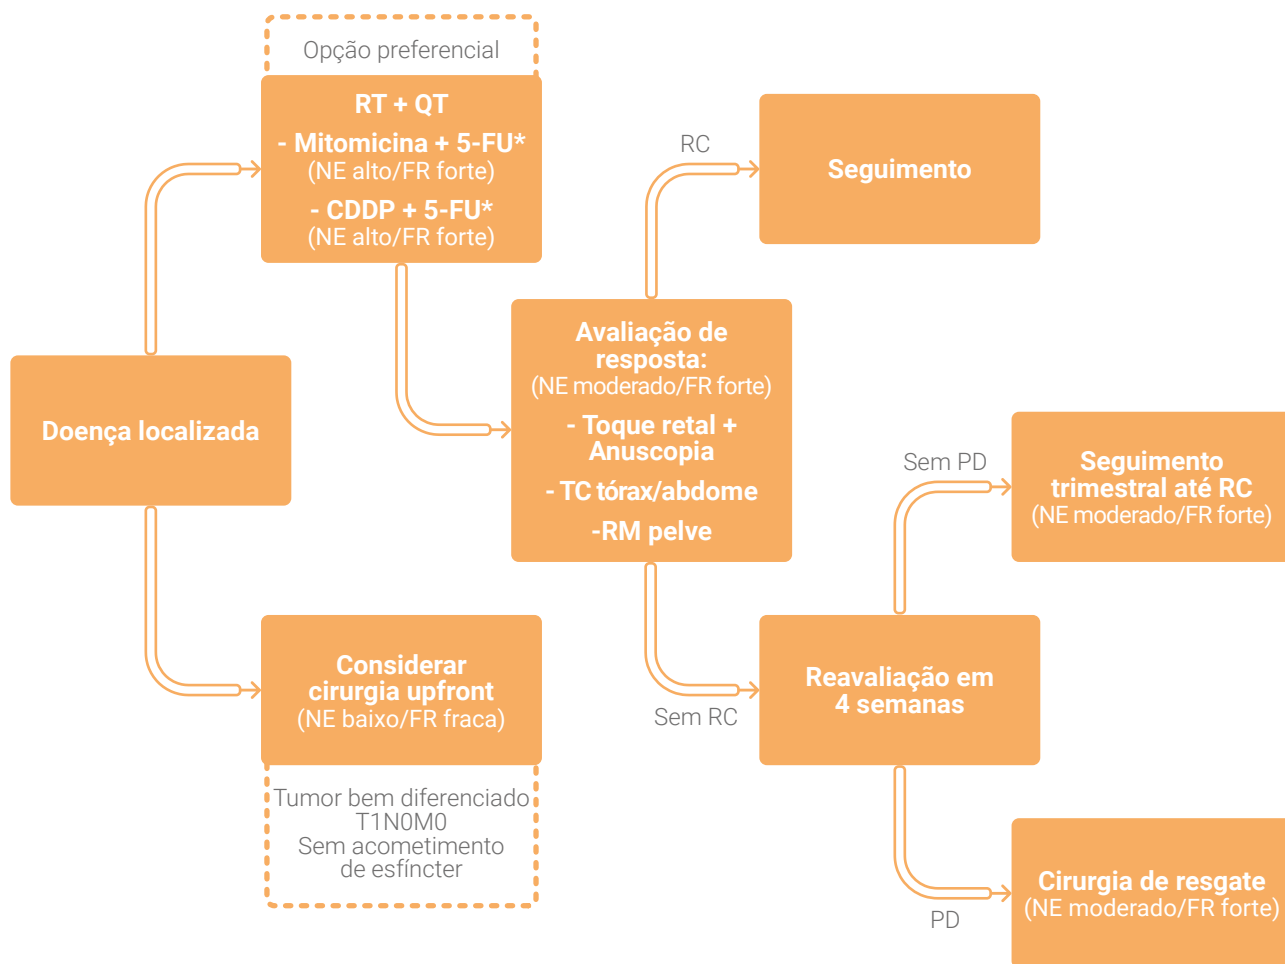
Doença localizada

Opção preferencial

RT + QT
- Mitomicina + 5-FU*
(NE alto/FR forte)
- CDDP + 5-FU*
(NE alto/FR forte)

Considerar cirurgia upfront
(NE baixo/FR fraca)

Tumor bem diferenciado
T1N0M0
Sem acometimento de esfíncter

Avaliação de resposta:
(NE moderado/FR forte)
- Toque retal + Anuscopia
- TC tórax/abdome
-RM pelve

RC

Seguimento

Sem RC

Reavaliação em 4 semanas

Sem PD

Seguimento trimestral até RC
(NE moderado/FR forte)

PD

Cirurgia de resgate
(NE moderado/FR forte)